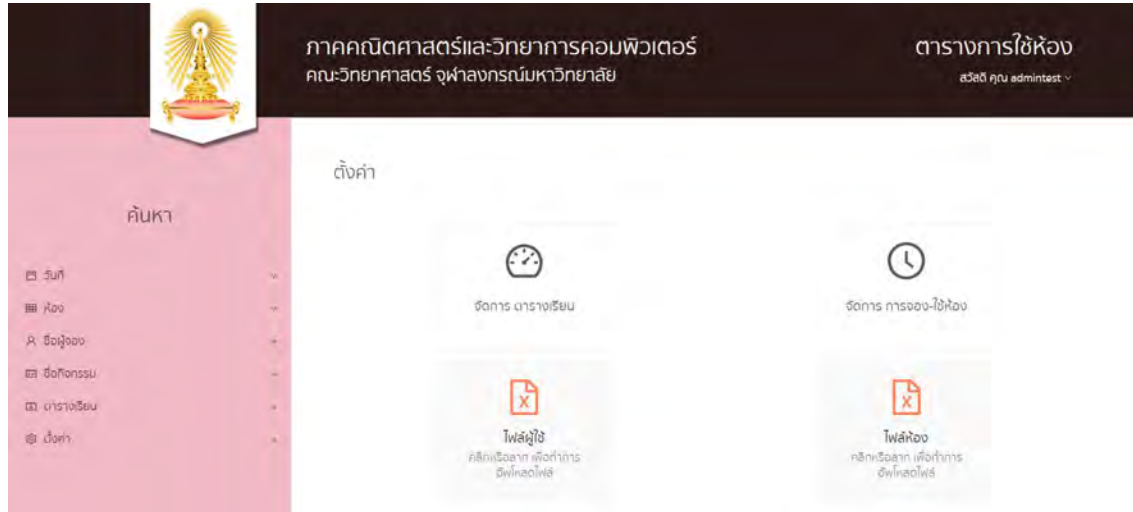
ภาคคณิตศาสตร์และวิทยาการคอมพิวเตอร์
คณะวิทยาศาสตร์ จุฬาลงกรณ์มหาวิทยาลัย

ตารางการใช้ห้อง
สวัสดี คุณ admintest

ค้นหา

วันที่
ห้อง
ชื่อผู้จอง
ชื่อกิจกรรม
ตารางเรียน
ตั้งค่า

ตั้งค่า

จัดการ ตารางเรียน

จัดการ การจอง-ใช้ห้อง

ไฟล์ผู้ใช้
คลิกหรือลาก เพื่อทำการอัพโหลดไฟล์

ไฟล์ห้อง
คลิกหรือลาก เพื่อทำการอัพโหลดไฟล์